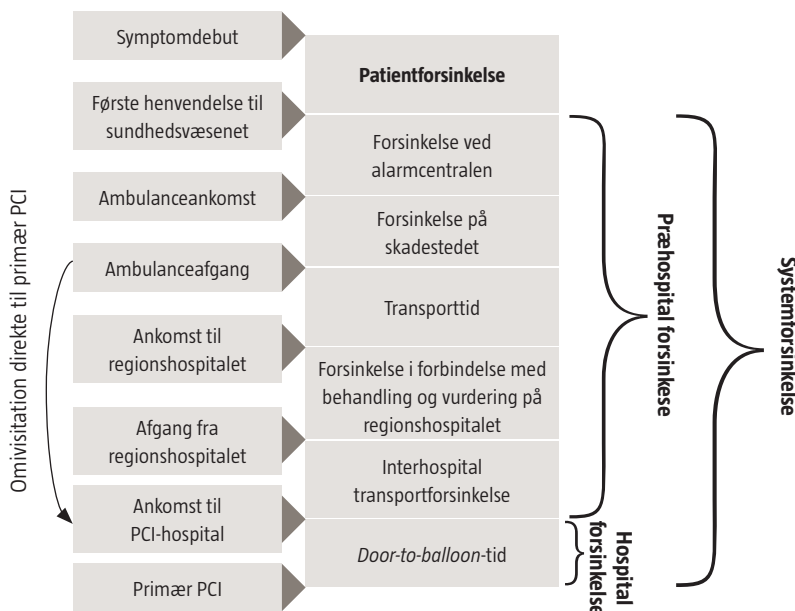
Omivisitation direkte til primær PCI

Symptomdebut

Første henvendelse til sundhedsvæsenet

Ambulanceankomst

Ambulanceafgang

Ankomst til regionshospitalet

Afgang fra regionshospitalet

Ankomst til PCI-hospital

Primær PCI

Patientforsinkelse

Forsinkelse ved alarmcentralen

Forsinkelse på skadestedet

Transporttid

Forsinkelse i forbindelse med behandling og vurdering på regionshospitalet

Interhospital transportforsinkelse

*Door-to-balloon*-tid

Præhospital forsinkelse

Hospital forsinkelse

Systemforsinkelse